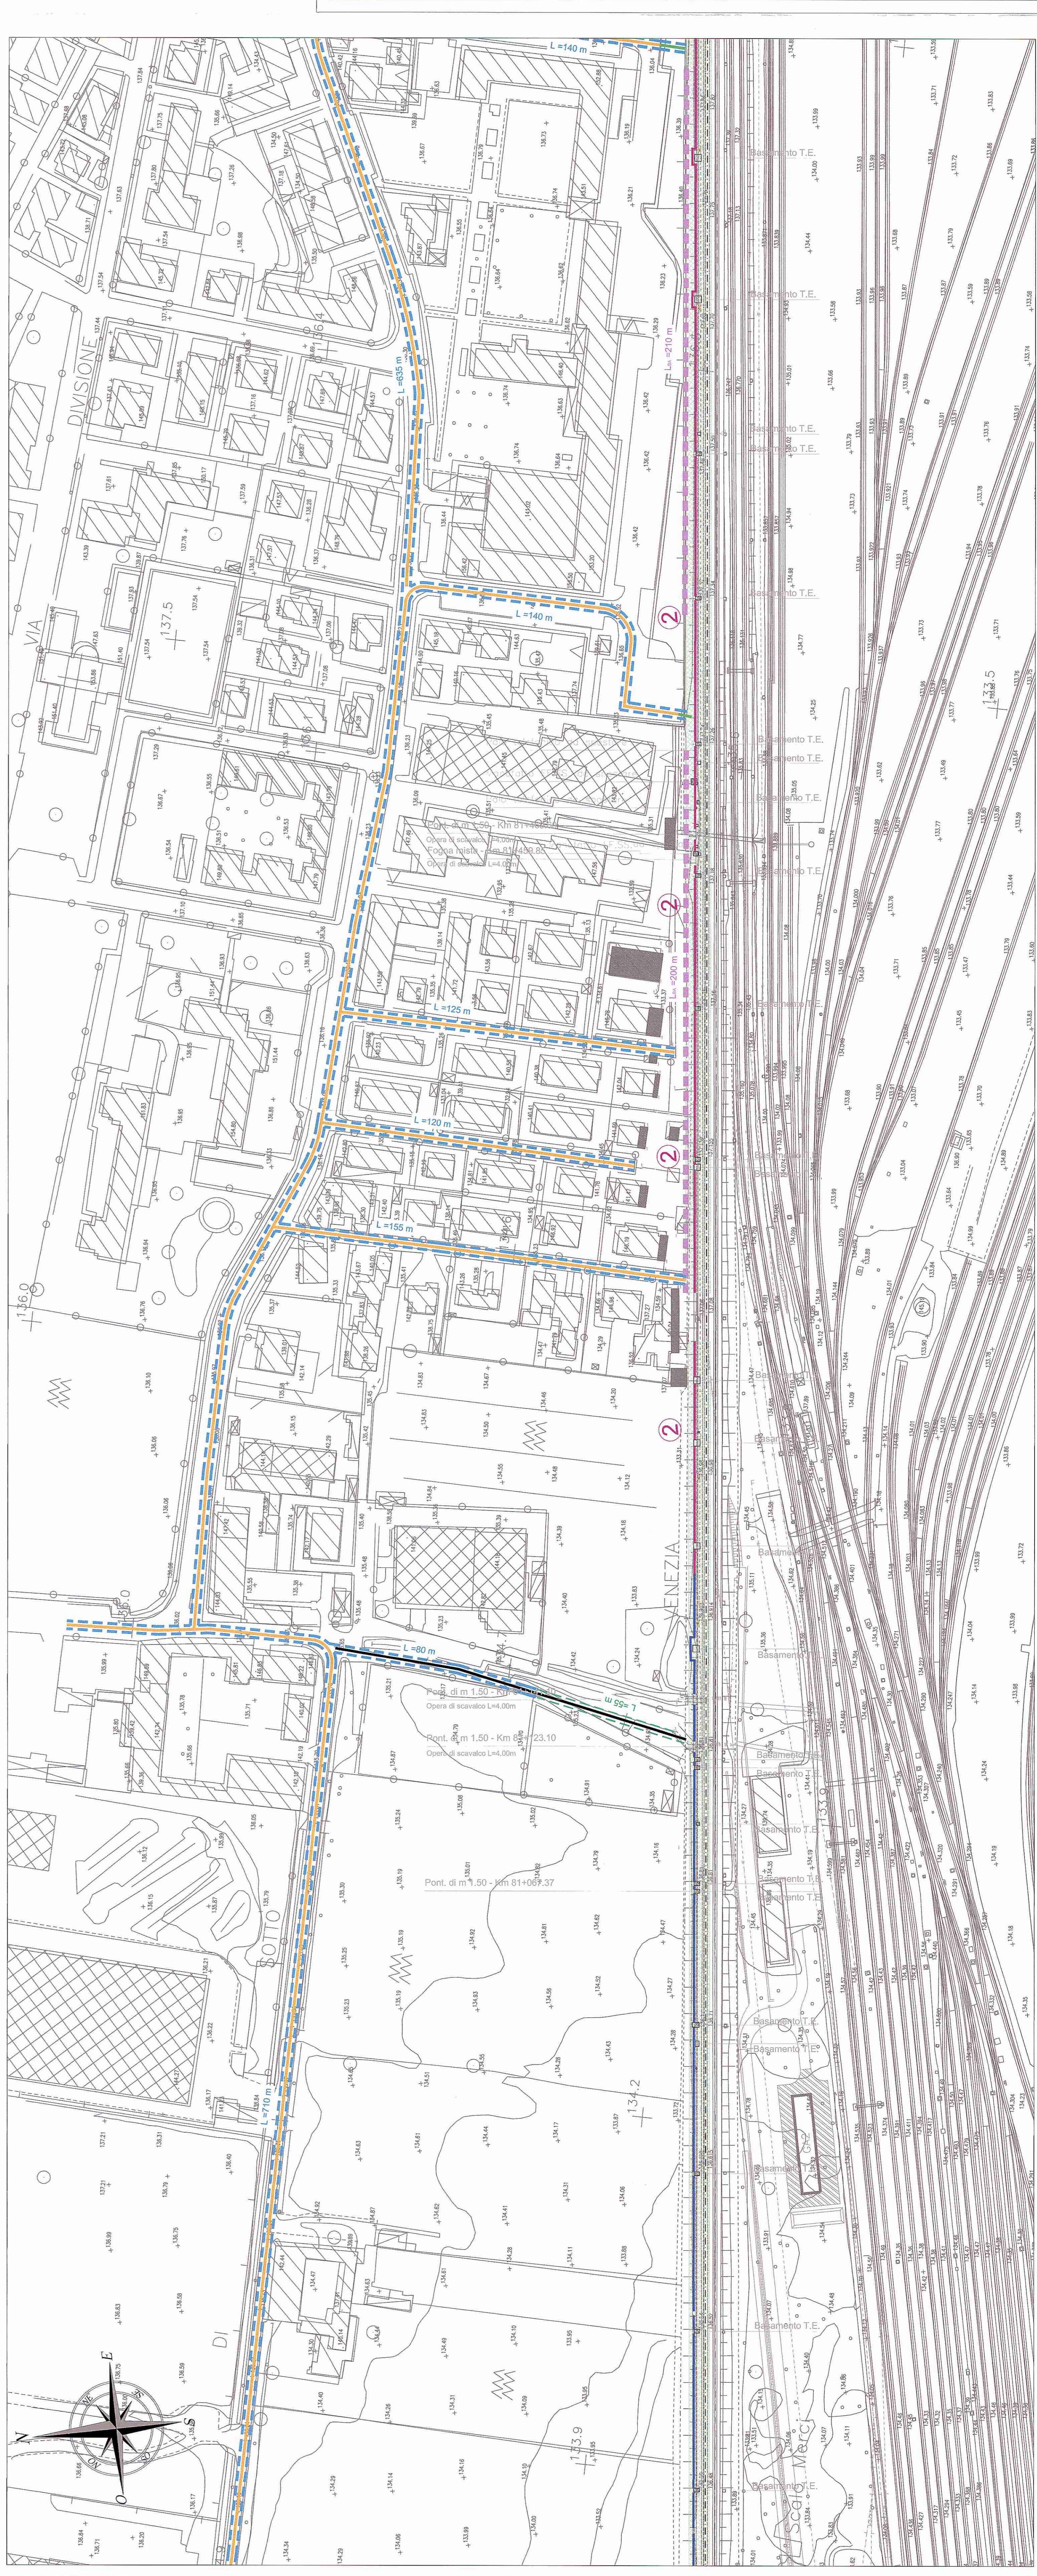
L =140 m

L =835 m

VIA

DIVISIONE

137.5

L =140 m

2

L =210 m

Basamento T.E.

Basamento T.E.

Basamento T.E.

Basamento T.E.

Basamento T.E.

Basamento T.E.

Basamento T.E.

Basamento T.E.

133.5

Pont. di m 1.50 - Km 81+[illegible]

Opera di scavalco L=4,00m

Fogna mista - Km 81+469.85

Opera di scavalco L=4,00m

2

L =200 m

L =125 m

L =120 m

2

L =155 m

136.0

2

VENEZIA

L =80 m

L =55 m

Pont. di m 1.50 - Km 81+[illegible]

Opera di scavalco L=4,00m

Pont. di m 1.50 - Km 81+123.10

Opera di scavalco L=4,00m

Pont. di m 1.50 - Km 81+067.37

GOTTO

DI

L =710 m

134.2

133.9

Basamento T.E.

Basamento T.E.

Basamento T.E.

Basamento T.E.

Basamento T.E.

Basamento T.E.

Basamento T.E.

Basamento T.E.

Scalo Merci

N

E

S

O